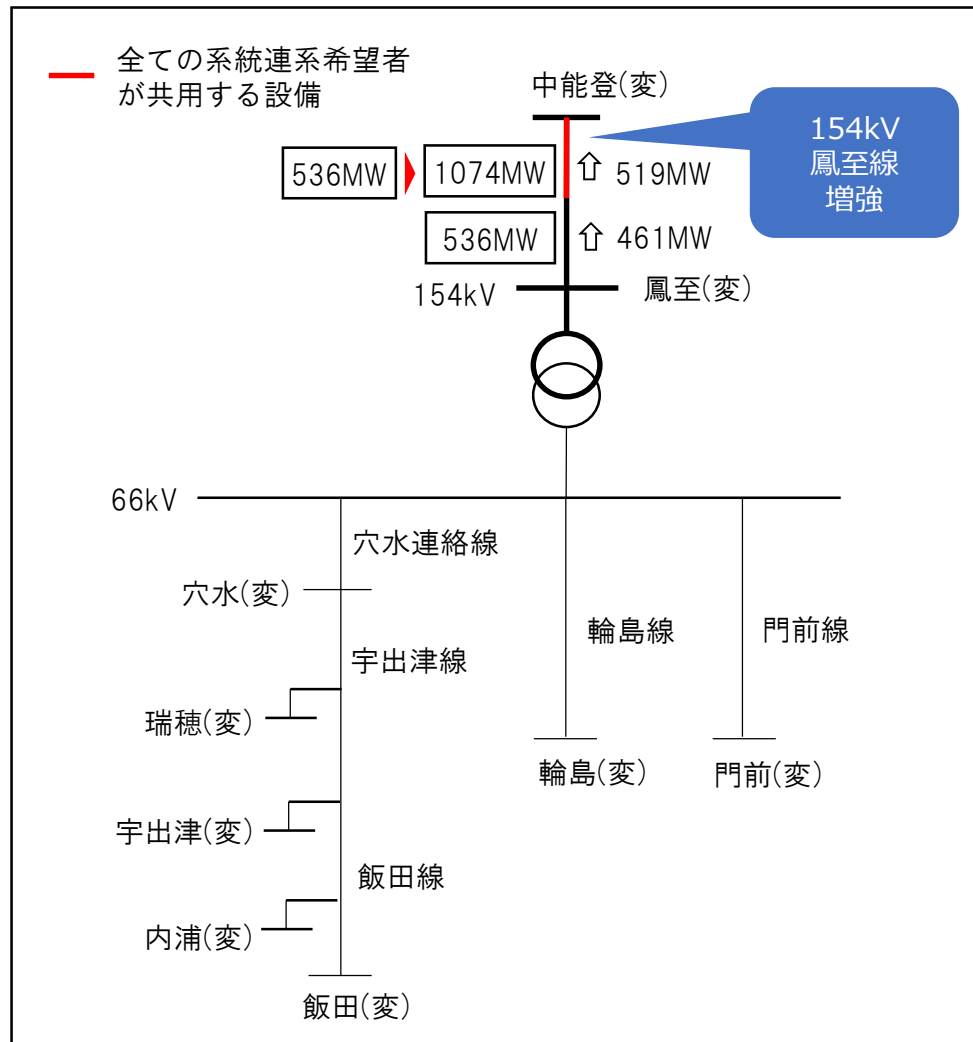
全ての系統連系希望者が共用する設備

中能登(変)

154kV
鳳至線
増強

536MW

1074MW

⇧ 519MW

536MW

⇧ 461MW

154kV

鳳至(変)

66kV

穴水連絡線

穴水(変)

宇出津線

瑞穂(変)

宇出津(変)

飯田線

内浦(変)

飯田(変)

輪島線

輪島(変)

門前線

門前(変)